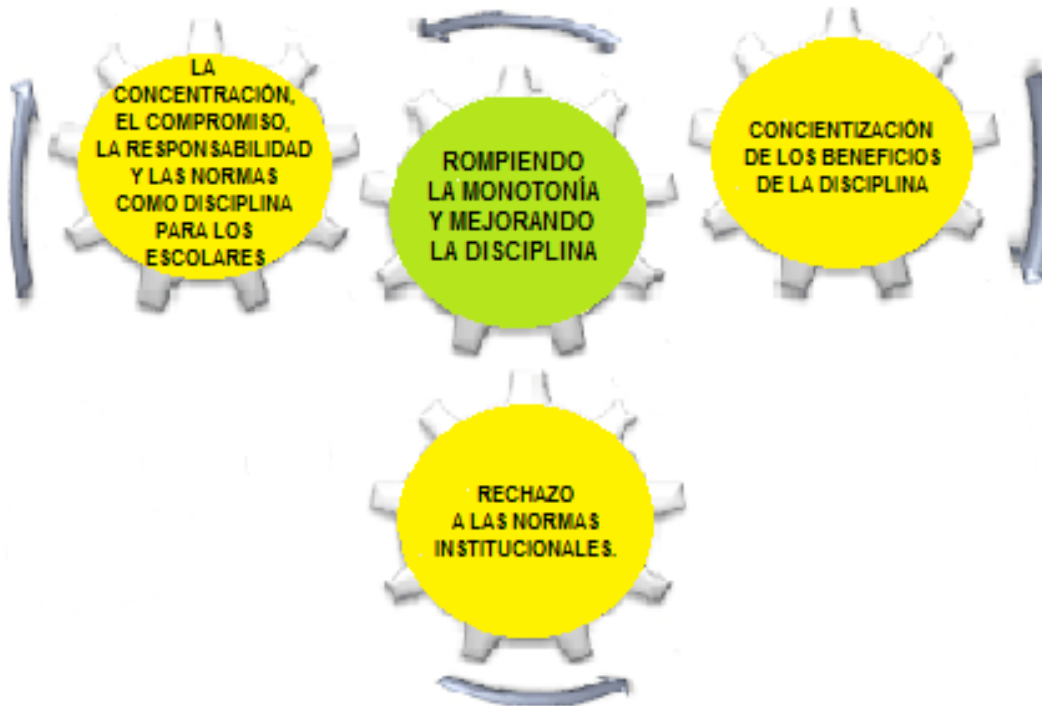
LA CONCENTRACIÓN, EL COMPROMISO, LA RESPONSABILIDAD Y LAS NORMAS COMO DISCIPLINA PARA LOS ESCOLARES

ROMPIENDO LA MONOTONÍA Y MEJORANDO LA DISCIPLINA

CONCIENTIZACIÓN DE LOS BENEFICIOS DE LA DISCIPLINA

RECHAZO A LAS NORMAS INSTITUCIONALES.